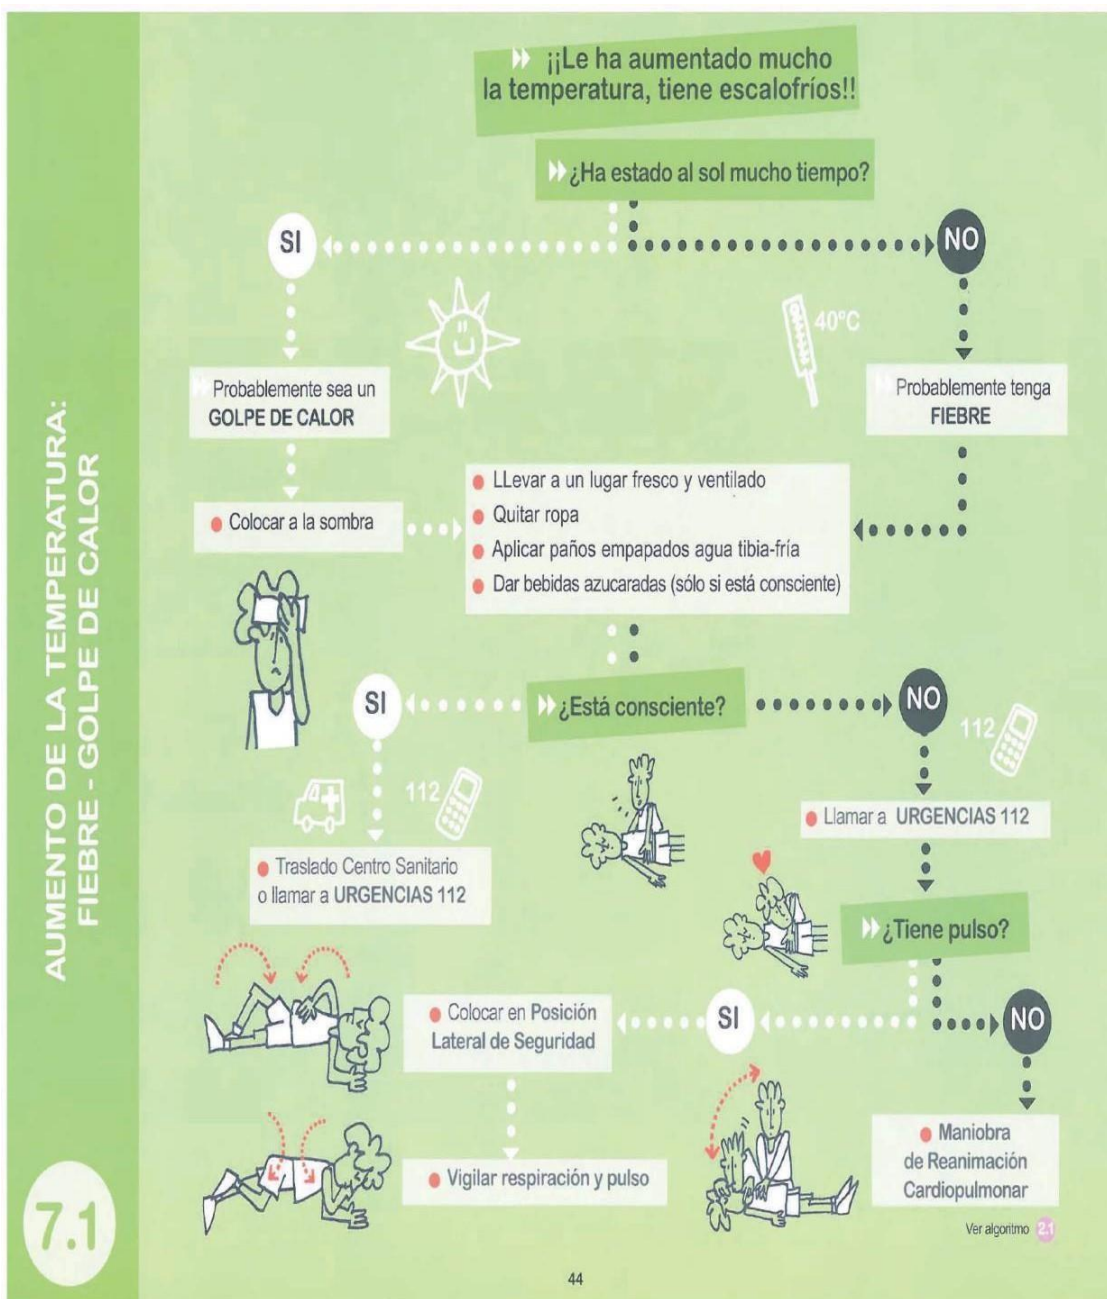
AUMENTO DE LA TEMPERATURA: FIEBRE - GOLPE DE CALOR

¡¡Le ha aumentado mucho la temperatura, tiene escalofríos!!

¿Ha estado al sol mucho tiempo?

SI

NO

40ºC

Probablemente sea un GOLPE DE CALOR

Probablemente tenga FIEBRE

Colocar a la sombra

LLevar a un lugar fresco y ventilado
Quitar ropa
Aplicar paños empapados agua tibia-fría
Dar bebidas azucaradas (sólo si está consciente)

SI

¿Está consciente?

NO

112

112

Traslado Centro Sanitario o llamar a URGENCIAS 112

Llamar a URGENCIAS 112

¿Tiene pulso?

Colocar en Posición Lateral de Seguridad

SI

NO

Vigilar respiración y pulso

Maniobra de Reanimación Cardiopulmonar

Ver algoritmo 2.1

7.1

44